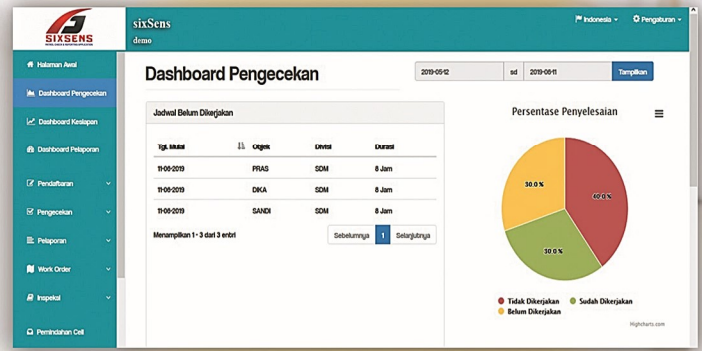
SIXSENS
PATROL GUARD & REPORTING APPLICATION

sixSens
demo

Indonesia
Pengaturan

Halaman Awal
Dashboard Pengecekan
Dashboard Kesiapan
Dashboard Pelaporan
Pendaftaran
Pengecekan
Pelaporan
Work Order
Inspeksi
Pemindahan Cell

Dashboard Pengecekan

2019-05-12 sd 2019-08-11 Tampilkan

Jadwal Belum Dikerjakan

| Tgl. Mulai | Objek | Divisi | Durasi |
|---|---|---|---|
| 11-08-2019 | PRAS | SDM | 8 Jam |
| 11-08-2019 | DIKA | SDM | 8 Jam |
| 11-08-2019 | SANDI | SDM | 8 Jam |

Menampilkan 1 - 3 dari 3 entri

Sebelumnya 1 Selanjutnya

Persentase Penyelesaian

30.0 %
40.0 %
30.0 %

Tidak Dikerjakan
Sudah Dikerjakan
Belum Dikerjakan

Highcharts.com